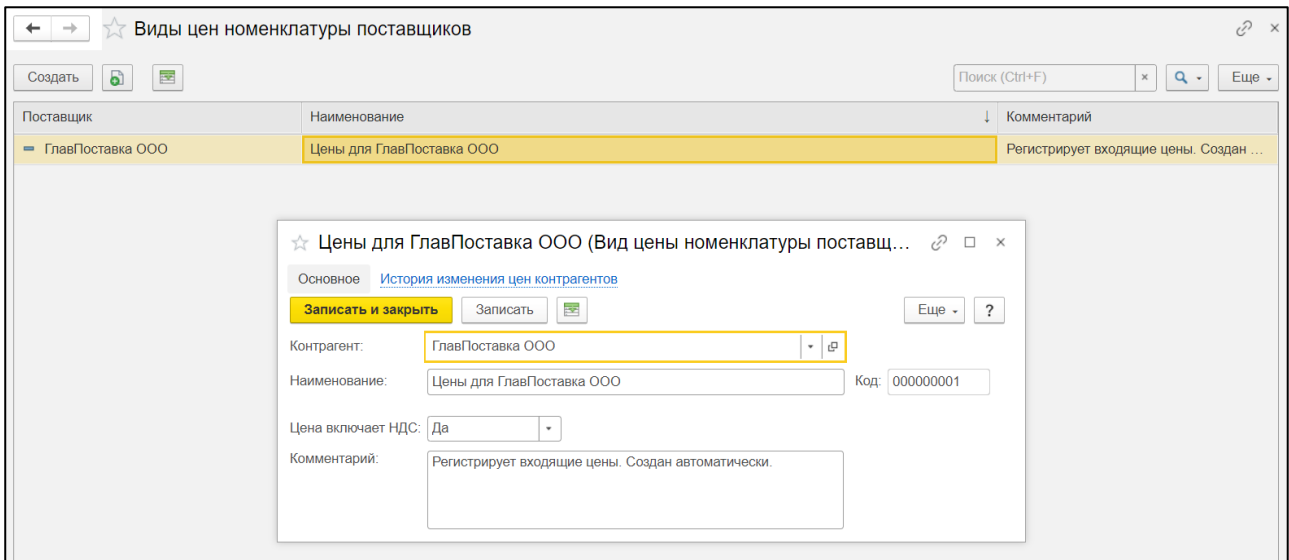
Виды цен номенклатуры поставщиков

Создать

Поиск (Ctrl+F)

Еще

| Поставщик | Наименование | Комментарий |
|---|---|---|
| ГлавПоставка ООО | Цены для ГлавПоставка ООО | Регистрирует входящие цены. Создан ... |

Цены для ГлавПоставка ООО (Вид цены номенклатуры поставщ...

Основное

История изменения цен контрагентов

Записать и закрыть

Записать

Еще

?

Контрагент: ГлавПоставка ООО

Наименование: Цены для ГлавПоставка ООО

Код: 000000001

Цена включает НДС: Да

Комментарий: Регистрирует входящие цены. Создан автоматически.